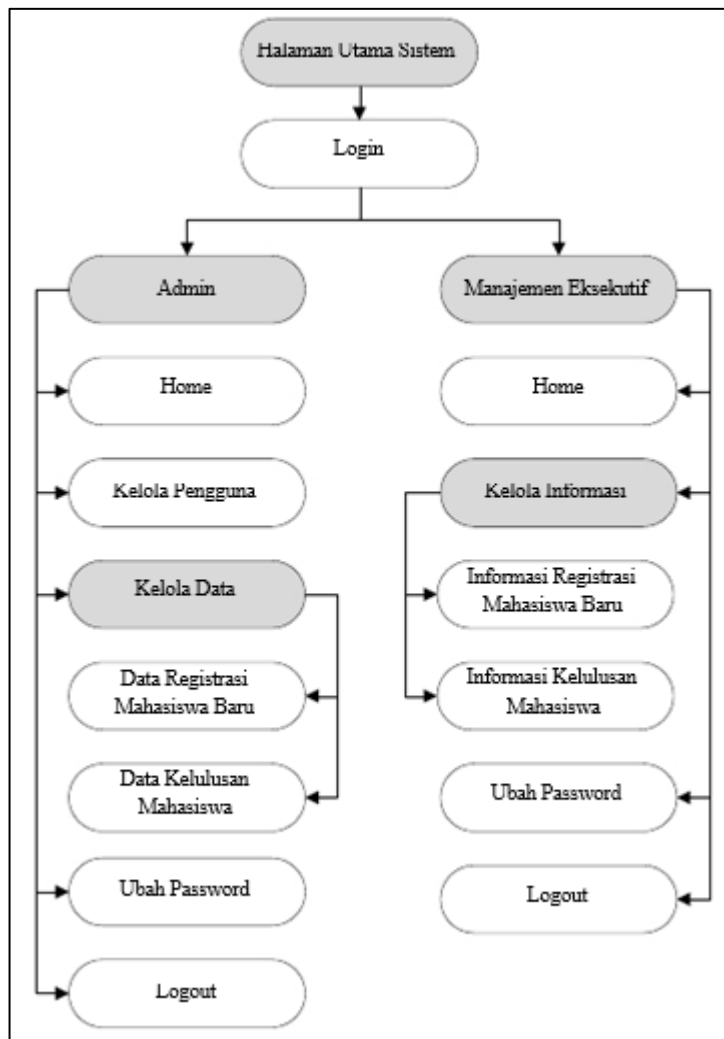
Halaman Utama Sistem

Login

Admin

Home

Kelola Pengguna

Kelola Data

Data Registrasi Mahasiswa Baru

Data Kelulusan Mahasiswa

Ubah Password

Logout

Manajemen Eksekutif

Home

Kelola Informasi

Informasi Registrasi Mahasiswa Baru

Informasi Kelulusan Mahasiswa

Ubah Password

Logout